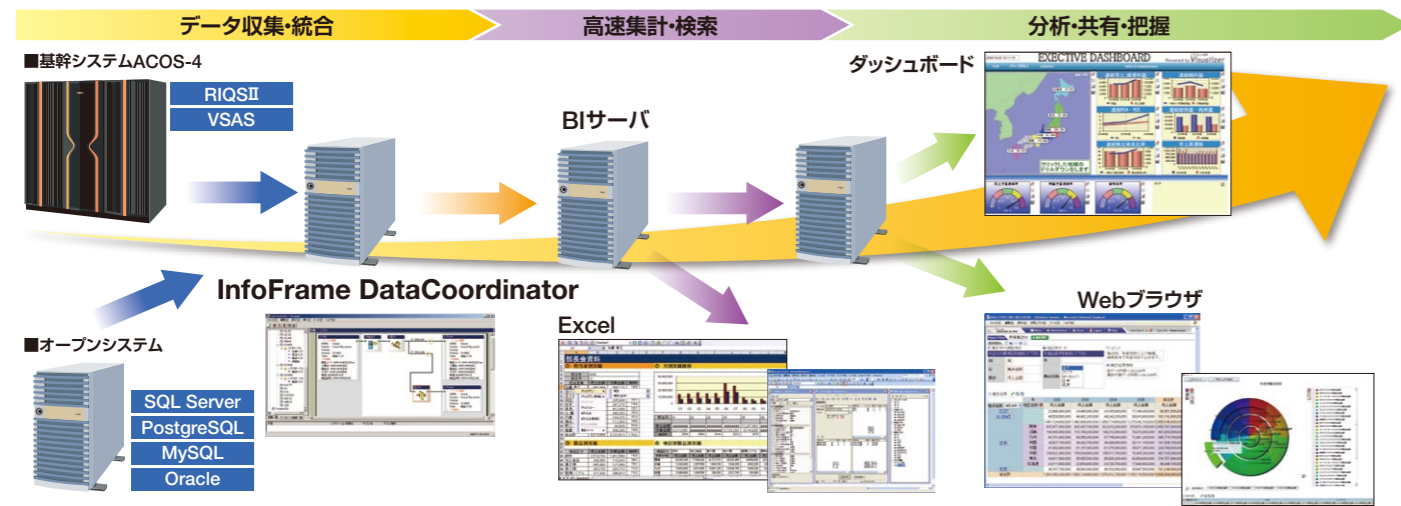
データ収集・統合

高速集計・検索

分析・共有・把握

■基幹システムACOS-4

RIQSⅡ

VSAS

BIサーバ

ダッシュボード

EXECTIVE DASHBOARD

InfoFrame DataCoordinator

Excel

Webブラウザ

■オープンシステム

SQL Server

PostgreSQL

MySQL

Oracle

部長会資料

行

列

集計